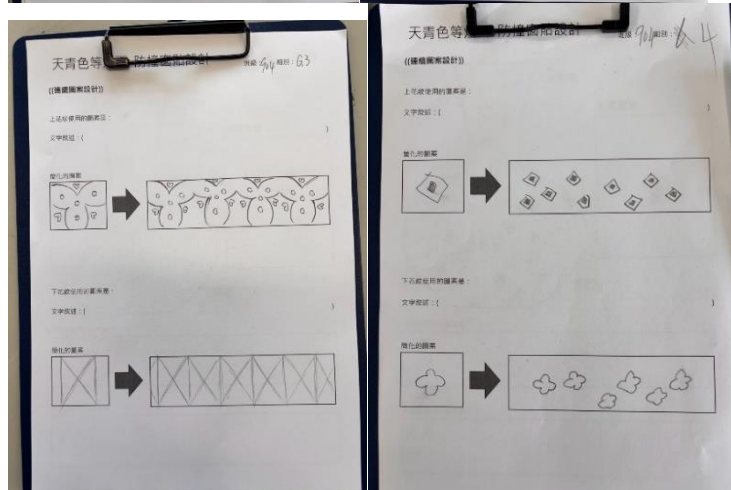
天青色等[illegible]防撞墊設計 班級 9/4 組別 G3

((撞墊圖案設計))

上花紋使用的圖案是：

文字敘述：( )

簡化的圖案

下花紋使用的圖案是：

文字敘述：( )

簡化的圖案

天青色等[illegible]防撞墊設計 班級 9/4 組別 G4

((撞墊圖案設計))

上花紋使用的圖案是：

文字敘述：( )

簡化的圖案

下花紋使用的圖案是：

文字敘述：( )

簡化的圖案